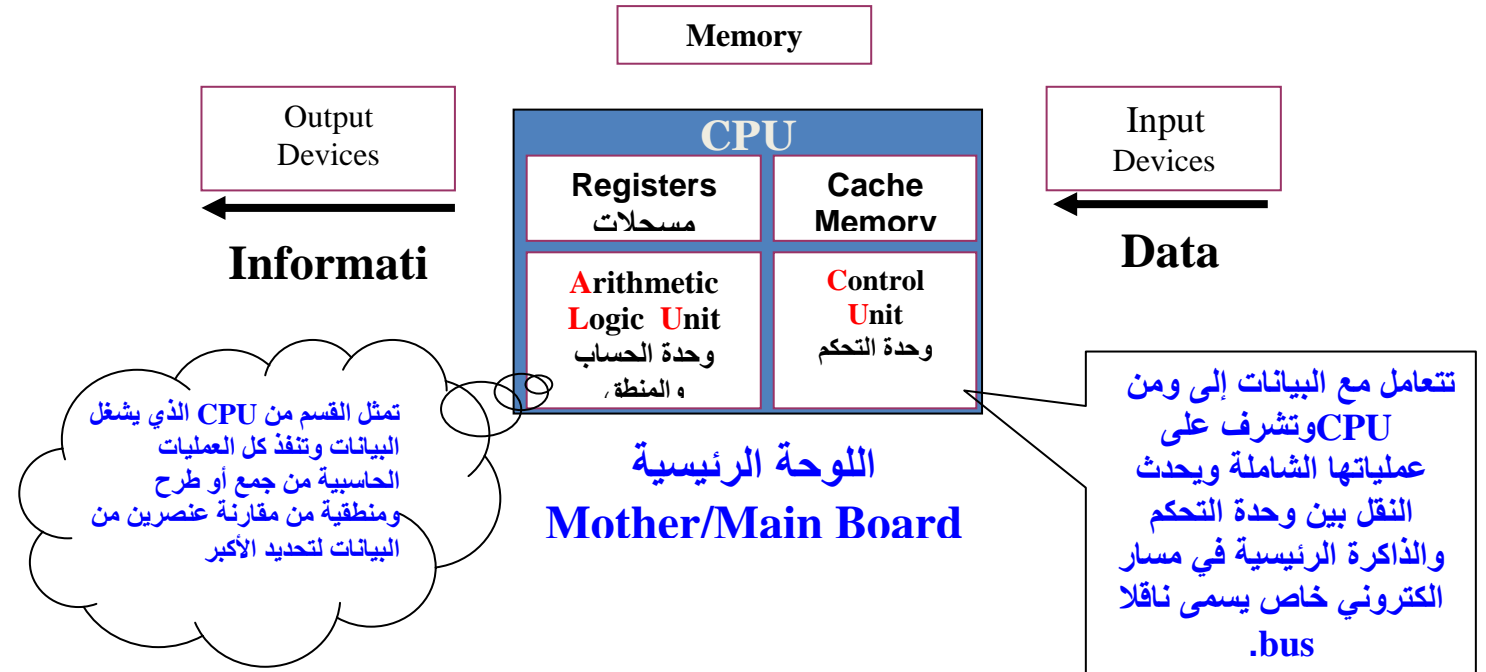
Memory

Output Devices

CPU

Registers
مسجلات

Cache Memory

Arithmetic Logic Unit
وحدة الحساب والمنطق

Control Unit
وحدة التحكم

Input Devices

Informati

Data

تمثل القسم من CPU الذي يشغل البيانات وتنفذ كل العمليات الحاسبية من جمع أو طرح ومنطقية من مقارنة عنصرين من البيانات لتحديد الأكبر

اللوحة الرئيسية
Mother/Main Board

تتعامل مع البيانات إلى ومن CPUوتشرف على عملياتها الشاملة ويحدث النقل بين وحدة التحكم والذاكرة الرئيسية في مسار الكتروني خاص يسمى ناقلا bus.